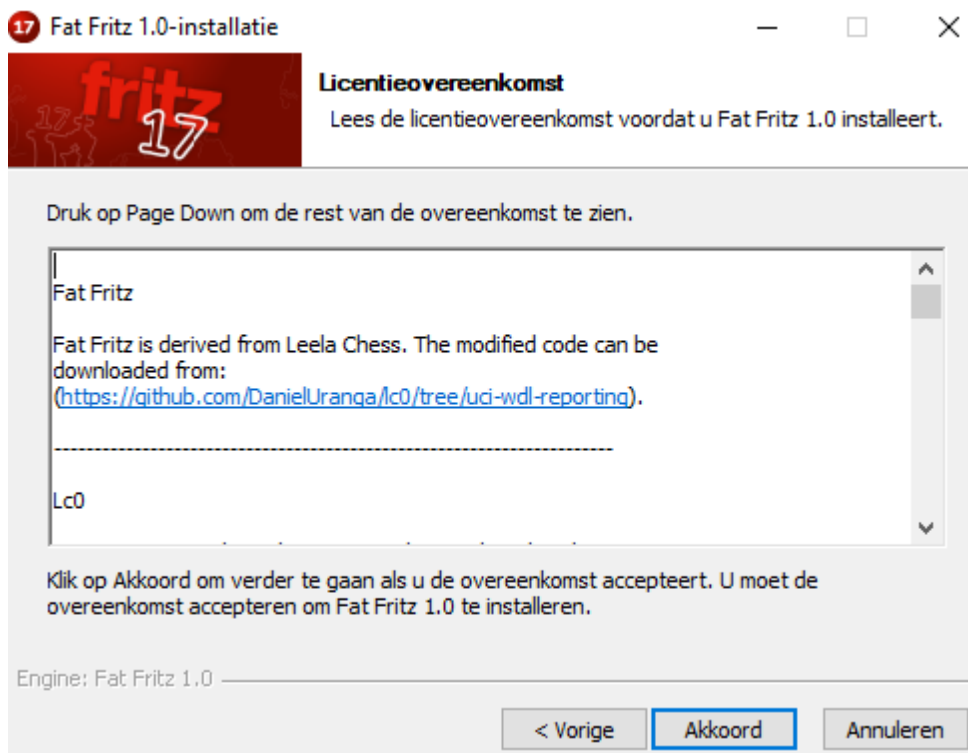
17 Fat Fritz 1.0-installatie

fritz 17

Licentieovereenkomst

Lees de licentieovereenkomst voordat u Fat Fritz 1.0 installeert.

Druk op Page Down om de rest van de overeenkomst te zien.

Fat Fritz

Fat Fritz is derived from Leela Chess. The modified code can be downloaded from: (https://github.com/DanielUranga/lc0/tree/uci-wdl-reporting).

--------------------------------------------------------------------------------

Lc0

Klik op Akkoord om verder te gaan als u de overeenkomst accepteert. U moet de overeenkomst accepteren om Fat Fritz 1.0 te installeren.

Engine: Fat Fritz 1.0

< Vorige | Akkoord | Annuleren